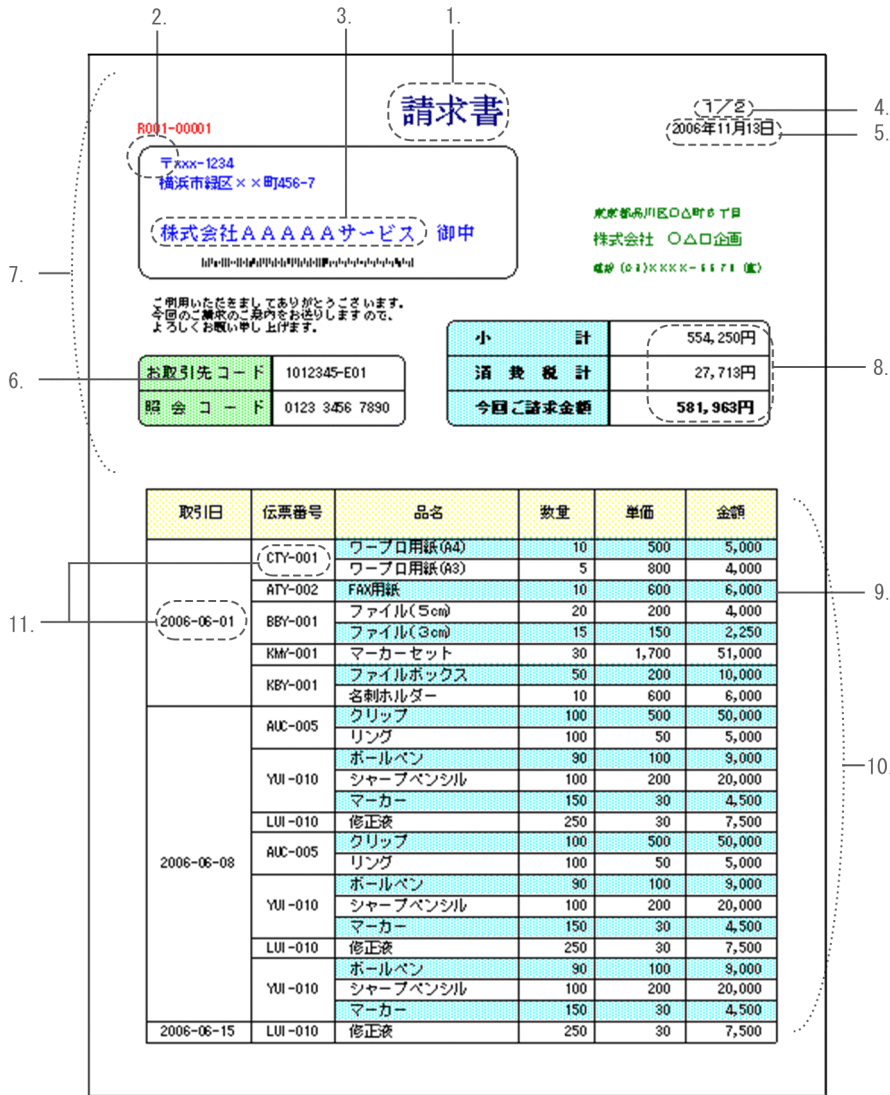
2.

3.

1.

請求書

R001-00001

1/2

4.

2006年11月13日

5.

〒xxx-1234
横浜市緑区××町456-7

株式会社ＡＡＡＡＡサービス 御中

東京都品川区〇△町６丁目

株式会社 〇△□企画

電話 (03)XXXX-5571 (代)

7.

ご利用いただきましてありがとうございます。
今回のご請求のご案内をお送りしますので、
よろしくお願い申し上げます。

| 小 計 | 554,250円 |
|---|---|
| 消 費 税 計 | 27,713円 |
| 今回ご請求金額 | 581,963円 |

8.

6.

| お取引先コード | 1012345-E01 |
|---|---|
| 照 会 コ ー ド | 0123 3456 7890 |

| 取引日 | 伝票番号 | 品名 | 数量 | 単価 | 金額 |
|---|---|---|---|---|---|
| 2006-06-01 | CTY-001 | ワープロ用紙(A4) | 10 | 500 | 5,000 |
| | | ワープロ用紙(A3) | 5 | 800 | 4,000 |
| | ATY-002 | FAX用紙 | 10 | 600 | 6,000 |
| | BBY-001 | ファイル(5cm) | 20 | 200 | 4,000 |
| | | ファイル(3cm) | 15 | 150 | 2,250 |
| | KMY-001 | マーカーセット | 30 | 1,700 | 51,000 |
| | KBY-001 | ファイルボックス | 50 | 200 | 10,000 |
| | | 名刺ホルダー | 10 | 600 | 6,000 |
| 2006-06-08 | AUC-005 | クリップ | 100 | 500 | 50,000 |
| | | リング | 100 | 50 | 5,000 |
| | YUI-010 | ボールペン | 90 | 100 | 9,000 |
| | | シャープペンシル | 100 | 200 | 20,000 |
| | | マーカー | 150 | 30 | 4,500 |
| | LUI-010 | 修正液 | 250 | 30 | 7,500 |
| | AUC-005 | クリップ | 100 | 500 | 50,000 |
| | | リング | 100 | 50 | 5,000 |
| | YUI-010 | ボールペン | 90 | 100 | 9,000 |
| | | シャープペンシル | 100 | 200 | 20,000 |
| | | マーカー | 150 | 30 | 4,500 |
| | LUI-010 | 修正液 | 250 | 30 | 7,500 |
| | YUI-010 | ボールペン | 90 | 100 | 9,000 |
| | | シャープペンシル | 100 | 200 | 20,000 |
| | | マーカー | 150 | 30 | 4,500 |
| 2006-06-15 | LUI-010 | 修正液 | 250 | 30 | 7,500 |

11.

9.

10.